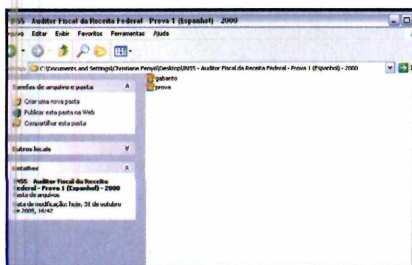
B55 - Auditor Fiscal da Receita Federal - Prova 1 (Espanhol) - 2000

rquivo Editar Exibir Favoritos Ferramentas Ajuda

ereço C:\Documents and Settings\Chrystiane Penych\Desktop\B55 - Auditor Fiscal da Receita Federal - Prova 1 (Espanhol) - 2000

Tarefas de arquivo e pasta

Criar uma nova pasta

Publicar esta pasta na Web

Compartilhar esta pasta

Outros locais

Detalhes

B55 - Auditor Fiscal da Receita Federal - Prova 1 (Espanhol) - 2000

Pasta de arquivos

Data de modificação: hoje, 31 de outubro de 2005, 16:42

gabarito

prova